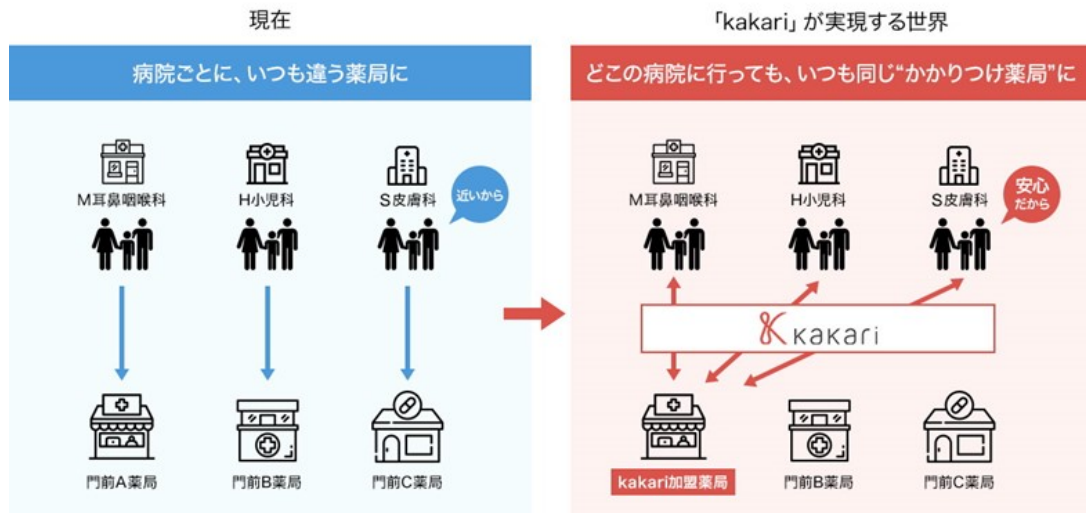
現在

病院ごとに、いつも違う薬局に

M耳鼻咽喉科
H小児科
S皮膚科
近いから

門前A薬局
門前B薬局
門前C薬局

「kakari」が実現する世界

どこの病院に行っても、いつも同じ"かかりつけ薬局"に

M耳鼻咽喉科
H小児科
S皮膚科
安心だから

kakari

kakari加盟薬局
門前B薬局
門前C薬局